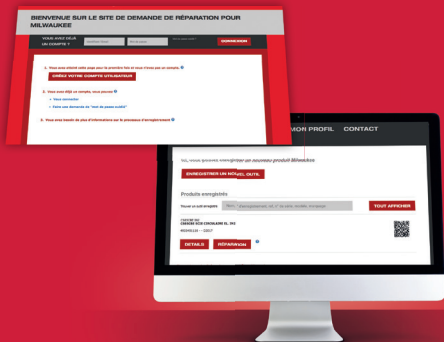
BIENVENUE SUR LE SITE DE DEMANDE DE RÉPARATION POUR MILWAUKEE

VOUS AVEZ DÉJÀ UN COMPTE ?

CONNEXION

1. Vous avez atteint cette page pour la première fois et vous n'avez pas un compte.

CRÉEZ VOTRE COMPTE UTILISATEUR

2. Vous avez déjà un compte, vous pouvez

Vous connecter

Faire une demande de "mot de passe oublié"

3. Vous avez besoin de plus d'informations sur le processus d'enregistrement

MON PROFIL CONTACT

Ici, vous pouvez enregistrer un nouveau produit Milwaukee

ENREGISTRER UN NOUVEL OUTIL

Produits enregistrés

Trouver un outil enregistré

TOUT AFFICHER

DÉTAILS

RÉPARATION